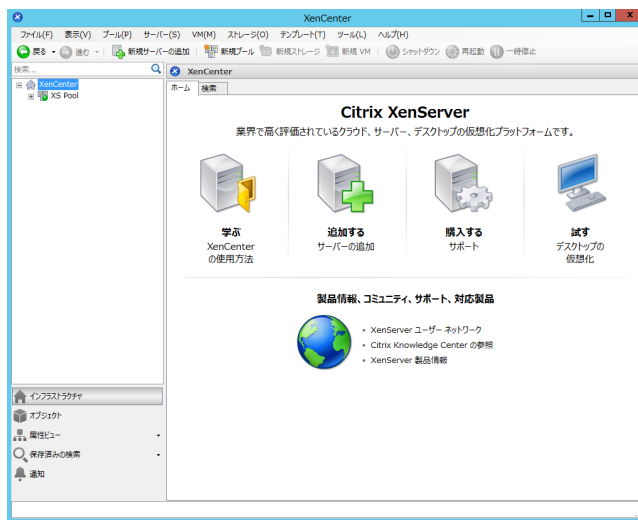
XenCenter

ファイル(F) 表示(V) プール(P) サーバー(S) VM(M) ストレージ(O) テンプレート(T) ツール(L) ヘルプ(H)

戻る 進む 新規サーバーの追加 新規プール 新規ストレージ 新規 VM シャットダウン 再起動 一時停止

検索...

XenCenter
XS Pool

XenCenter

ホーム 検索

Citrix XenServer

業界で高く評価されているクラウド、サーバー、デスクトップの仮想化プラットフォームです。

学ぶ
XenCenter の使用方法

追加する
サーバーの追加

購入する
サポート

試す
デスクトップの仮想化

製品情報、コミュニティ、サポート、対応製品

• XenServer ユーザー ネットワーク
• Citrix Knowledge Center の参照
• XenServer 製品情報

インフラストラクチャ
オブジェクト
属性ビュー
保存済みの検索
通知